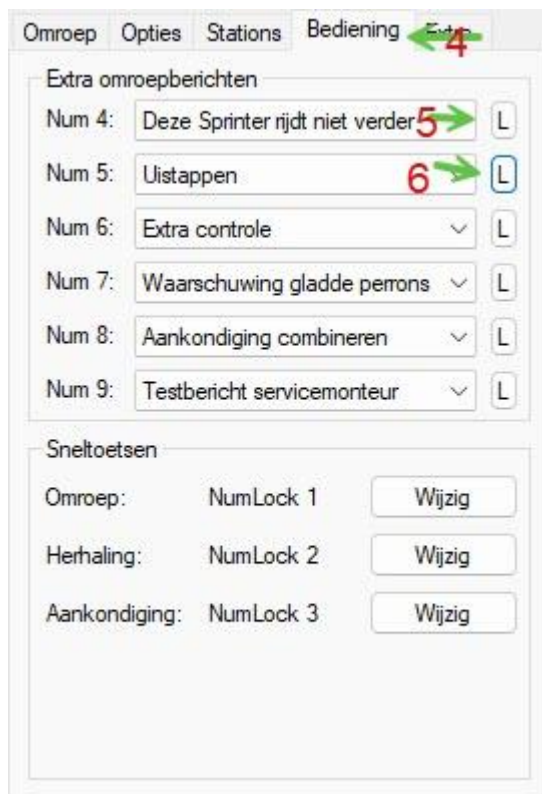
Omroep Opties Stations Bediening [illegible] 4

Extra omroepberichten

Num 4: Deze Sprinter rijdt niet verder 5 L

Num 5: Uistappen 6 L

Num 6: Extra controle L

Num 7: Waarschuwing gladde perrons L

Num 8: Aankondiging combineren L

Num 9: Testbericht servicemonteur L

Sneltoetsen

Omroep: NumLock 1 Wijzig

Herhaling: NumLock 2 Wijzig

Aankondiging: NumLock 3 Wijzig